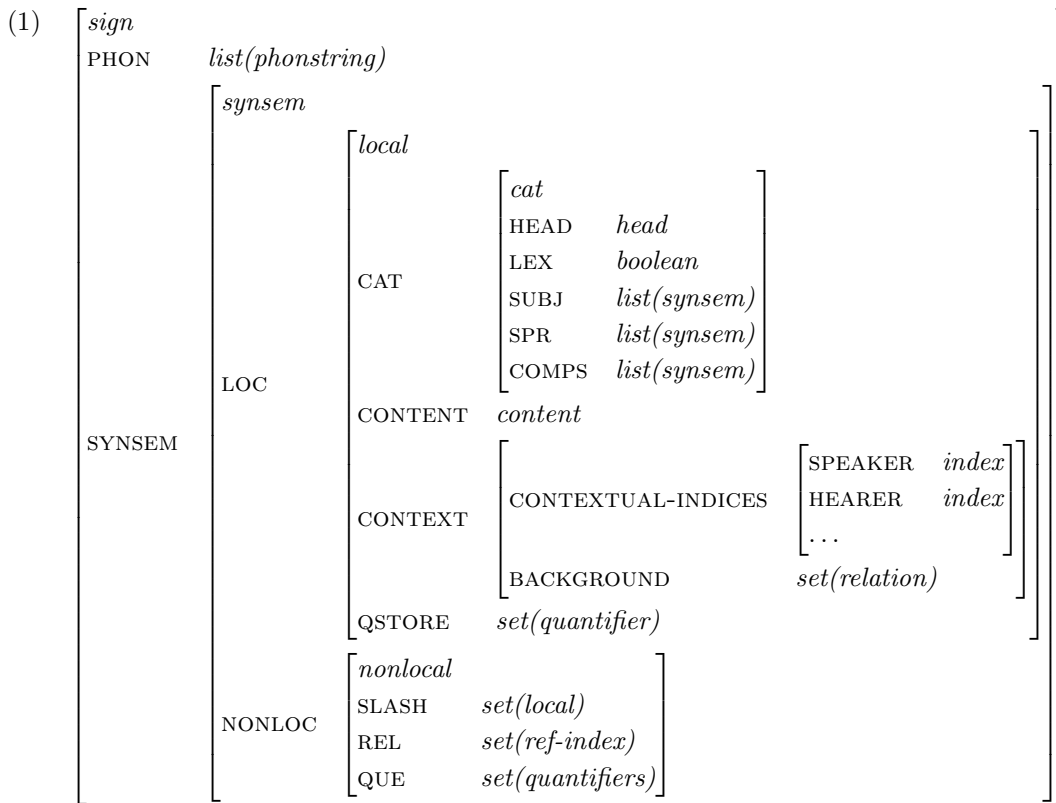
(1)

$\begin{bmatrix} \textit{sign} & \\ \text{PHON} & \textit{list(phonstring)} \\ \text{SYNSEM} & \begin{bmatrix} \textit{synsem} & \\ \text{LOC} & \begin{bmatrix} \textit{local} & \\ \text{CAT} & \begin{bmatrix} \textit{cat} & \\ \text{HEAD} & \textit{head} \\ \text{LEX} & \textit{boolean} \\ \text{SUBJ} & \textit{list(synsem)} \\ \text{SPR} & \textit{list(synsem)} \\ \text{COMPS} & \textit{list(synsem)} \end{bmatrix} \\ \text{CONTENT} & \textit{content} \\ \text{CONTEXT} & \begin{bmatrix} \text{CONTEXTUAL-INDICES} & \begin{bmatrix} \text{SPEAKER} & \textit{index} \\ \text{HEARER} & \textit{index} \\ \ldots & \end{bmatrix} \\ \text{BACKGROUND} & \textit{set(relation)} \end{bmatrix} \\ \text{QSTORE} & \textit{set(quantifier)} \end{bmatrix} \\ \text{NONLOC} & \begin{bmatrix} \textit{nonlocal} & \\ \text{SLASH} & \textit{set(local)} \\ \text{REL} & \textit{set(ref-index)} \\ \text{QUE} & \textit{set(quantifiers)} \end{bmatrix} \end{bmatrix} \end{bmatrix}$